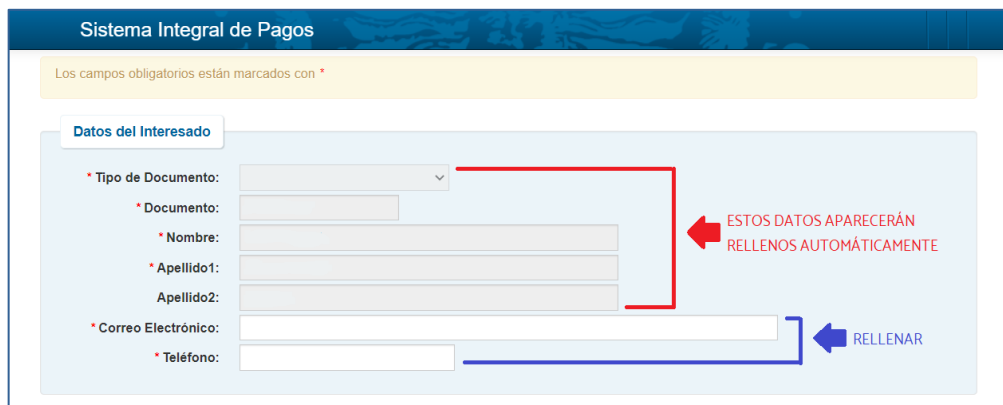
Sistema Integral de Pagos

Los campos obligatorios están marcados con *

Datos del Interesado

* Tipo de Documento:

* Documento:

* Nombre:

* Apellido1:

Apellido2:

* Correo Electrónico:

* Teléfono:

ESTOS DATOS APARECERÁN RELLENOS AUTOMÁTICAMENTE

RELLENAR